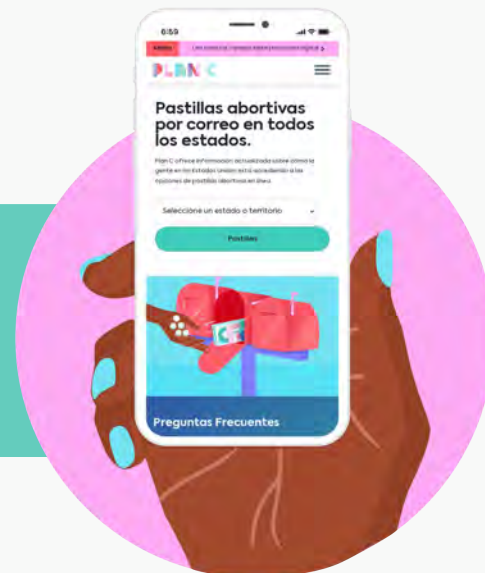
6:59

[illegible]

PLAN C

Pastillas abortivas por correo en todos los estados.

Plan C ofrece información actualizada sobre cómo la gente en los Estados Unidos está accediendo a las opciones de pastillas abortivas en línea.

Seleccione un estado o territorio

Pastillas

Preguntas Frecuentes